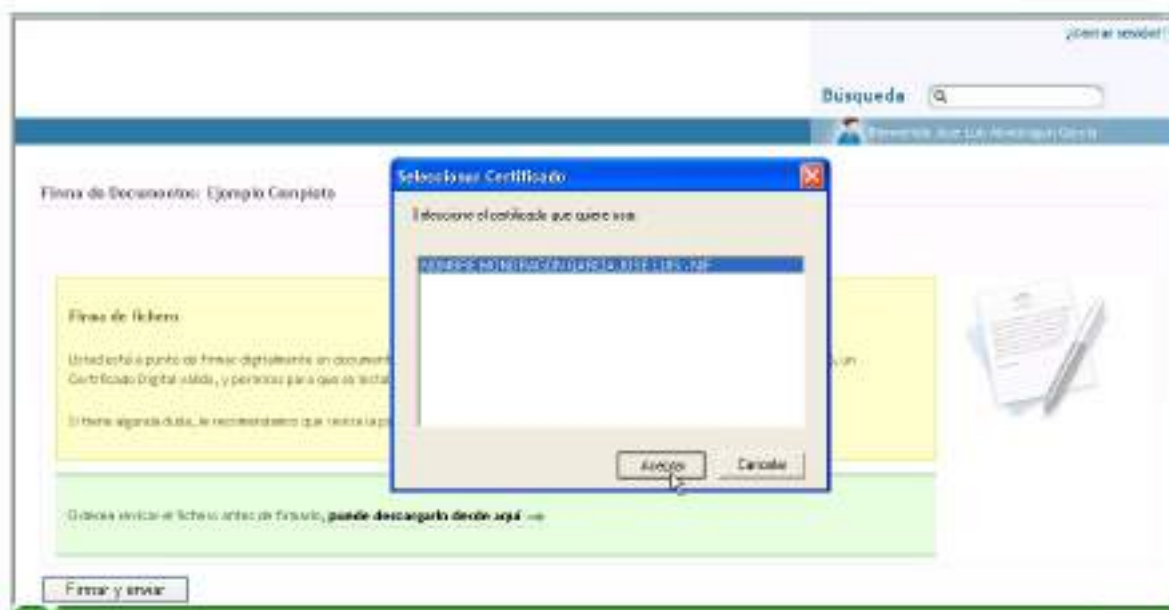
¿Cerrar sesión?

Búsqueda

Bienvenido José Luis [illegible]

Firma de Documentos: Ejemplo Completo

Seleccionar Certificado

Seleccione el certificado que quiere usar.

NOMBRE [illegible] GARCIA JOSE LUIS - NIF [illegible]

Aceptar

Cancelar

Firma de fichero

Usted está a punto de firmar digitalmente un documento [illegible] un Certificado Digital válido, y permisos para que se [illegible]

Si tiene alguna duda, le recomendamos que revise la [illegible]

Si desea revisar el fichero antes de firmarlo, puede descargarlo desde aquí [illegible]

Firmar y enviar